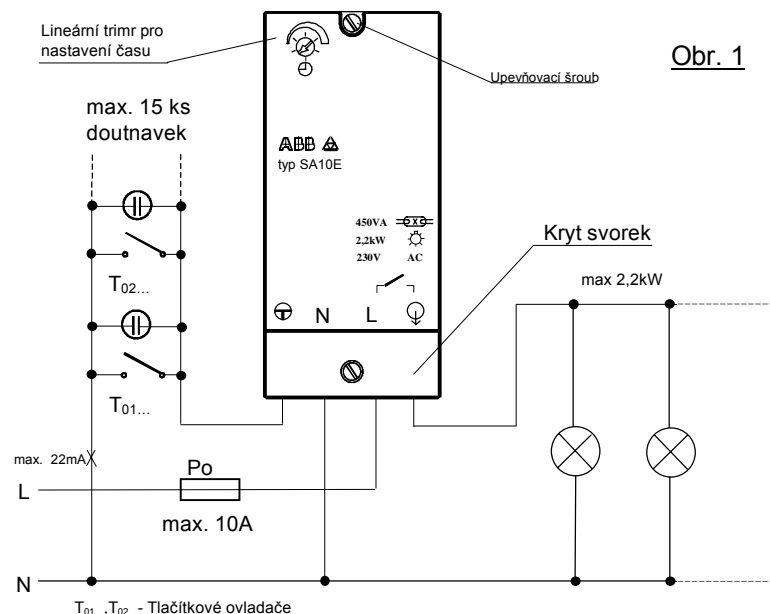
Lineární trimr pro nastavení času

Upevňovací šroub

Obr. 1

max. 15 ks doutnavek

ABB

typ SA10E

450VA
2,2kW
230V
AC

Kryt svorek

max 2,2kW

$T_{02...}$

N

L

$T_{01...}$

max. 22mA

Po

L

max. 10A

N

$T_{01}$ ,$T_{02}$ - Tlačítkové ovladače